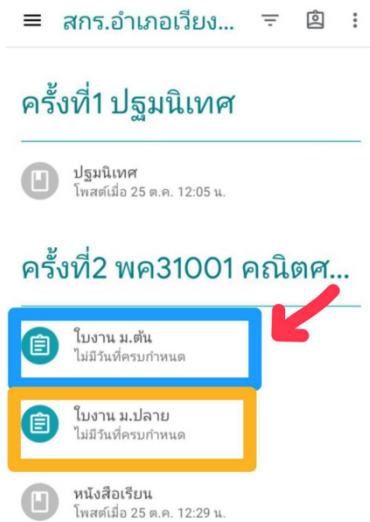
สกร.อำเภอเวียง...

ครั้งที่1 ปฐมนิเทศ

ปฐมนิเทศ
โพสต์เมื่อ 25 ต.ค. 12:05 น.

ครั้งที่2 พค31001 คณิตศ...

ใบงาน ม.ต้น
ไม่มีวันที่ครบกำหนด

ใบงาน ม.ปลาย
ไม่มีวันที่ครบกำหนด

หนังสือเรียน
โพสต์เมื่อ 25 ต.ค. 12:29 น.